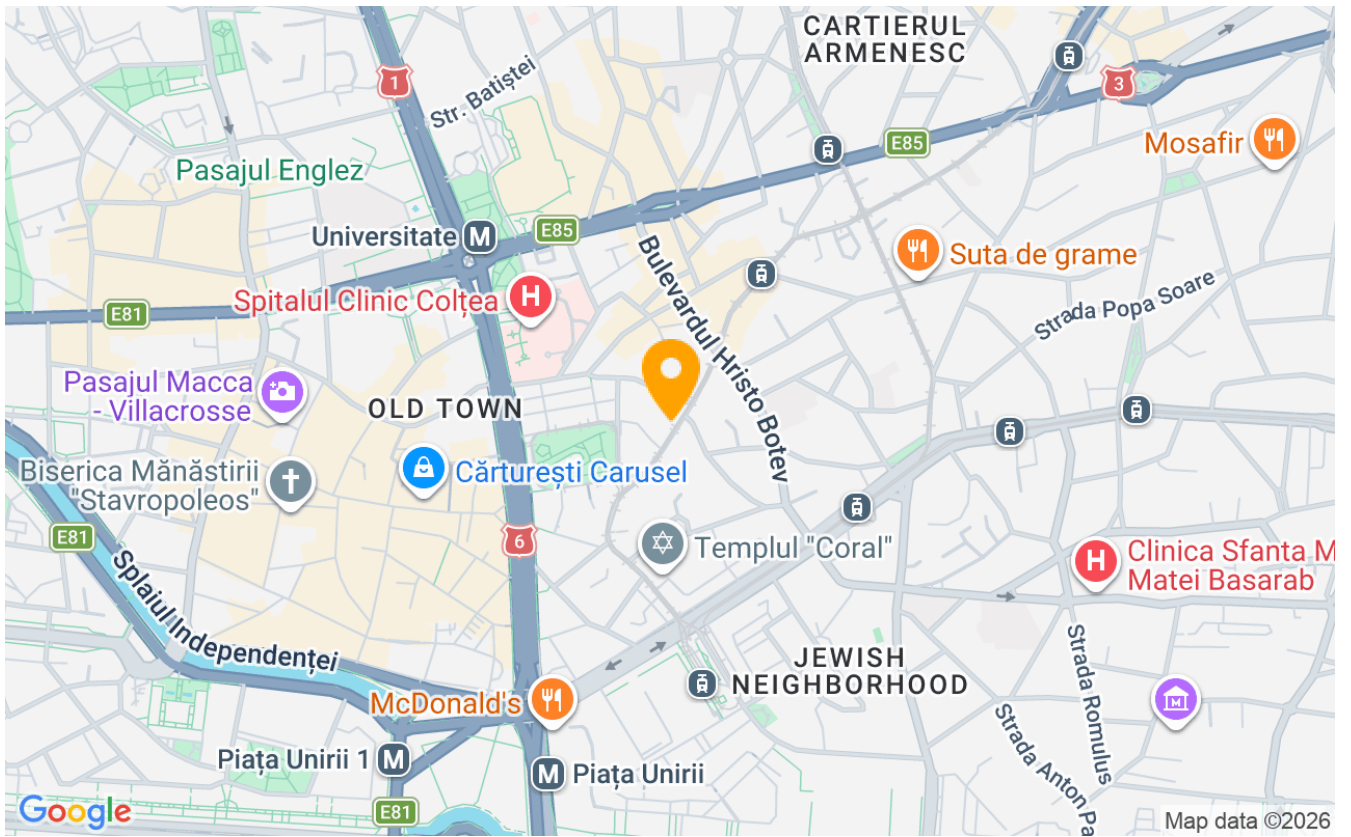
CARTIERUL ARMENESC
1
Str. Batiștei
3
Mosafir
E85
Pasajul Englez
Universitate M
E85
Bulevardul Hristo Botev
Suta de grame
Spitalul Clinic Colțea
E81
Strada Popa Soare
Pasajul Macca - Villacrosse
OLD TOWN
Biserica Mănăstirii "Stavropoleos"
Cărturești Carusel
E81
6
Templul "Coral"
Clinica Sfanta M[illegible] Matei Basarab
Splaiul Independenței
JEWISH NEIGHBORHOOD
Strada Romulus
McDonald's
Strada Anton Pa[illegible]
Piața Unirii 1 M
M Piața Unirii
E81
Google
Map data ©2026